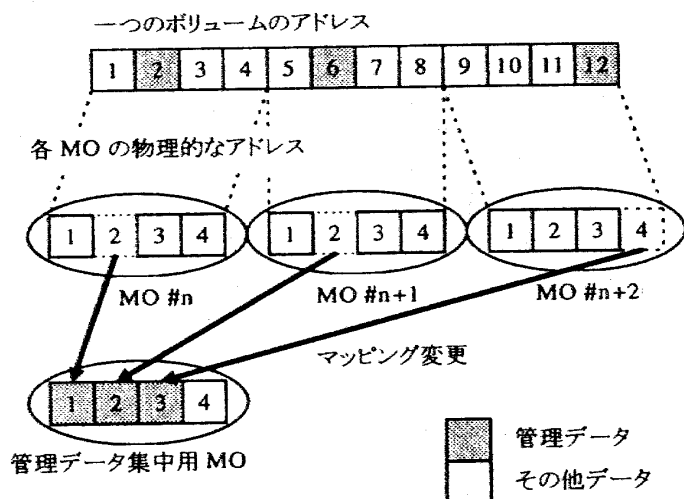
一つのボリュームのアドレス

| 1 | 2 | 3 | 4 | 5 | 6 | 7 | 8 | 9 | 10 | 11 | 12 |
|---|---|---|---|---|---|---|---|---|---|---|---|

各 MO の物理的なアドレス

1 2 3 4
MO #n

1 2 3 4
MO #n+1

1 2 3 4
MO #n+2

マッピング変更

1 2 3 4
管理データ集中用 MO

管理データ
その他データ